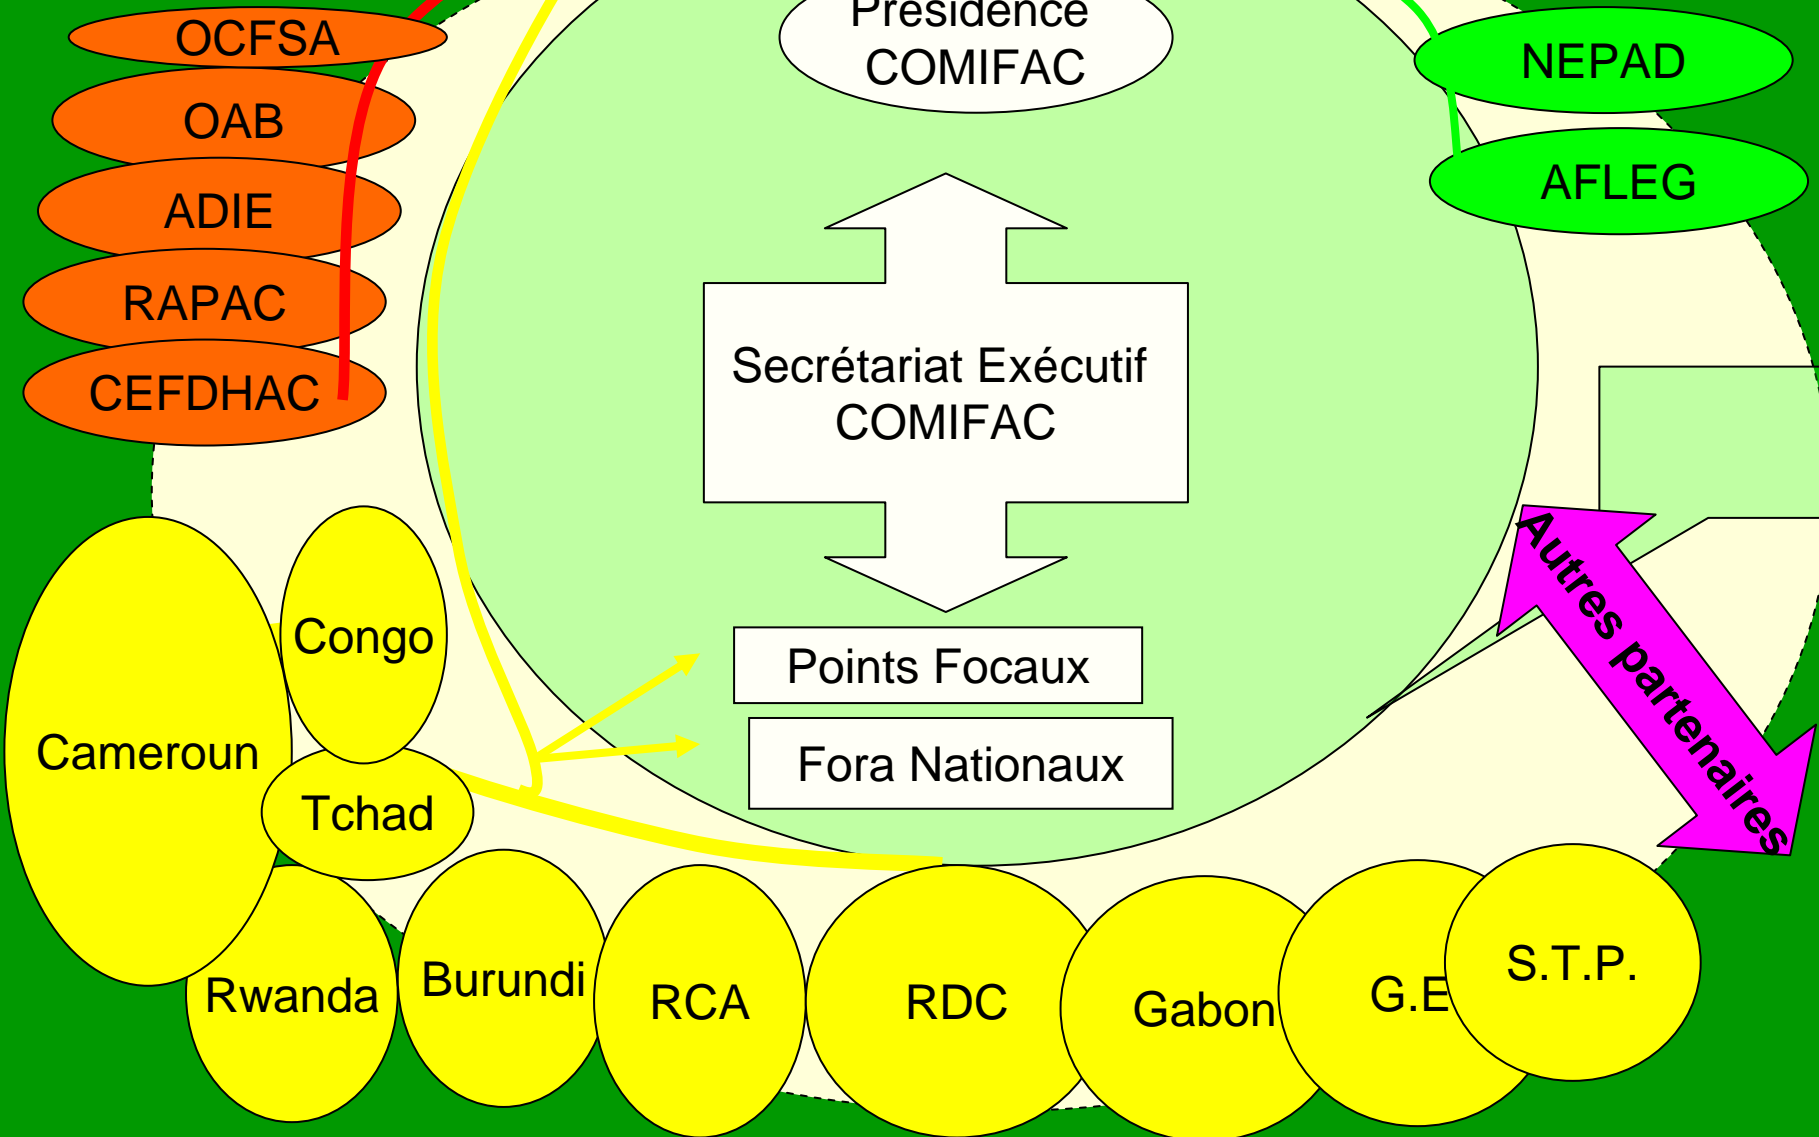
OCFSA
OAB
ADIE
RAPAC
CEFDHAC

Présidence
COMIFAC

NEPAD
AFLEG

Secrétariat Exécutif
COMIFAC

Points Focaux
Fora Nationaux

Autres partenaires

Congo
Cameroun
Tchad
Rwanda
Burundi
RCA
RDC
Gabon
G.E
S.T.P.